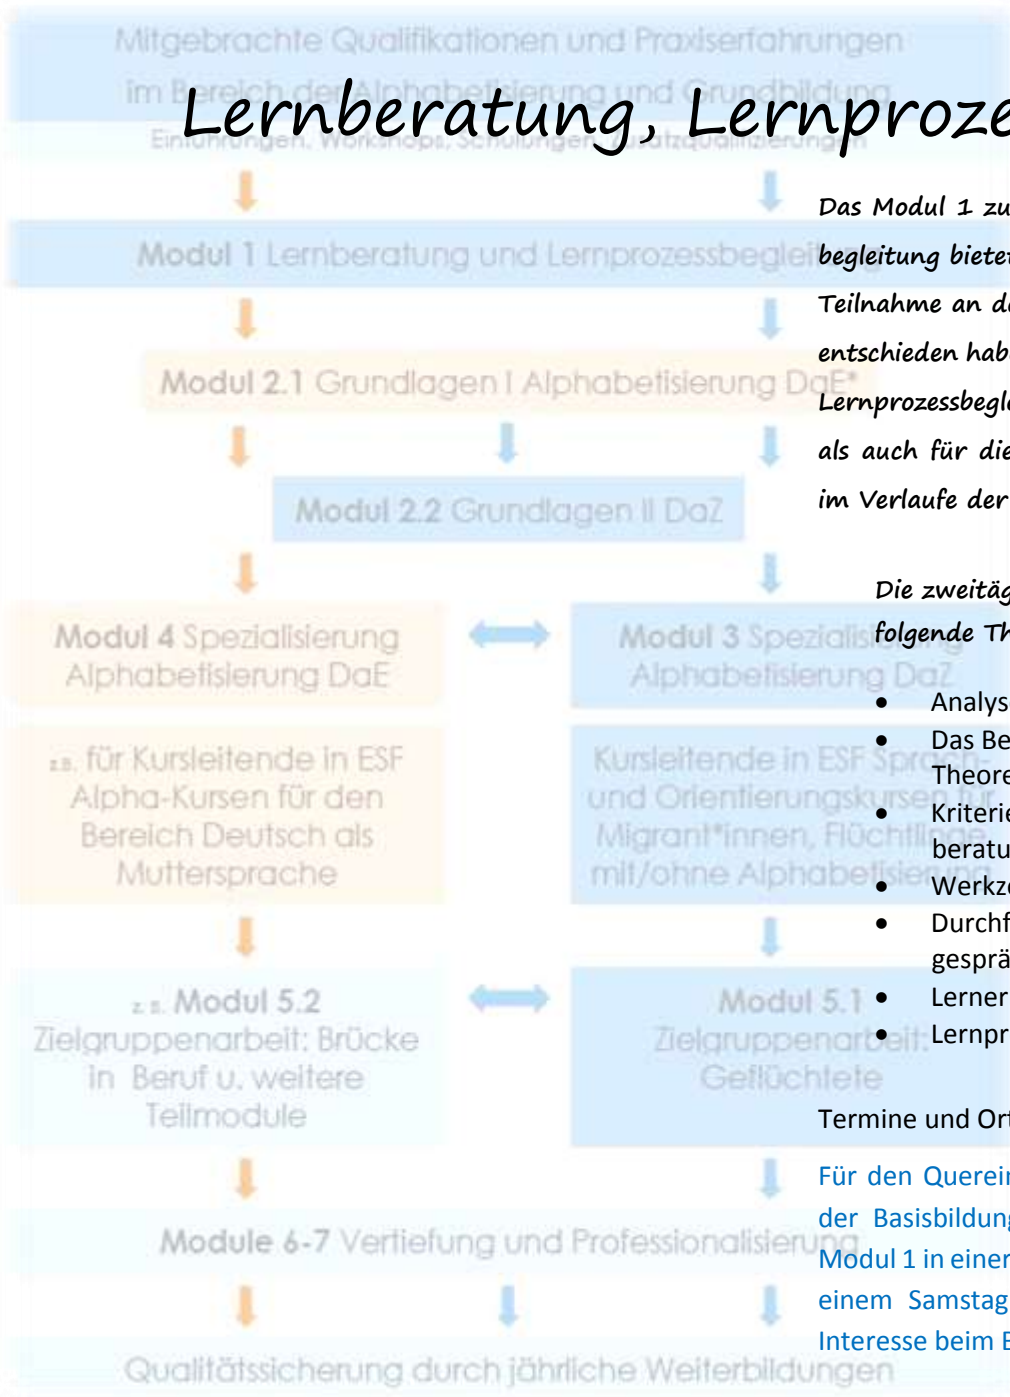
Mitgebrachte Qualifikationen und Praxiserfahrungen im Bereich der Alphabetisierung und Grundbildung
Einführungen, Workshops, Schulungen, Zusatzqualifizierungen

Lernberatung, Lernproze

Modul 1 Lernberatung und Lernprozessbegleitung

Modul 2.1 Grundlagen I Alphabetisierung DaE*

Modul 2.2 Grundlagen II DaZ

Modul 4 Spezialisierung Alphabetisierung DaE

Modul 3 Spezialisierung Alphabetisierung DaZ

z.B. für Kursleitende in ESF Alpha-Kursen für den Bereich Deutsch als Muttersprache

Kursleitende in ESF Sprach- und Orientierungskursen für Migrant*innen, Flüchtlinge mit/ohne Alphabetisierung

z.B. Modul 5.2 Zielgruppenarbeit: Brücke in Beruf u. weitere Teilmodule

Modul 5.1 Zielgruppenarbeit: Geflüchtete

Module 6-7 Vertiefung und Professionalisierung

Qualitätssicherung durch jährliche Weiterbildungen

Das Modul 1 zu
begleitung biete
Teilnahme an d
entschieden hab
Lernprozessbegl
als auch für die
im Verlaufe der

Die zweitäg
folgende Th

- Analys
- Das Be Theore
- Kriteri beratu
- Werkz
- Durchf gesprä
- Lerner
- Lernpr

Termine und Or

Für den Querei
der Basisbildun
Modul 1 in eine
einem Samstag
Interesse beim E